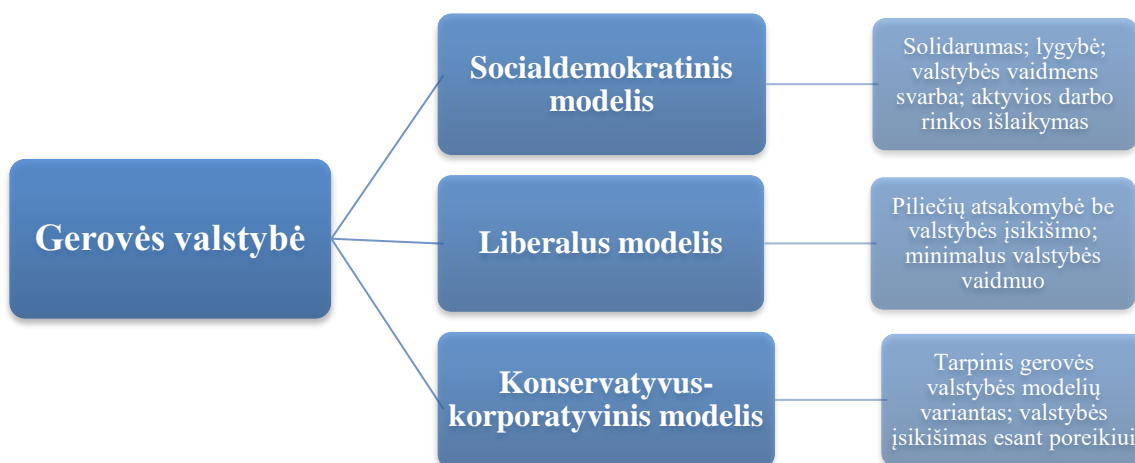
Gerovės valstybė

Socialdemokratinis modelis

Solidarumas; lygybė; valstybės vaidmens svarba; aktyvios darbo rinkos išlaikymas

Liberalus modelis

Piliečių atsakomybė be valstybės įsikišimo; minimalus valstybės vaidmuo

Konservatyvus-korporatyvinis modelis

Tarpinis gerovės valstybės modelių variantas; valstybės įsikišimas esant poreikiui